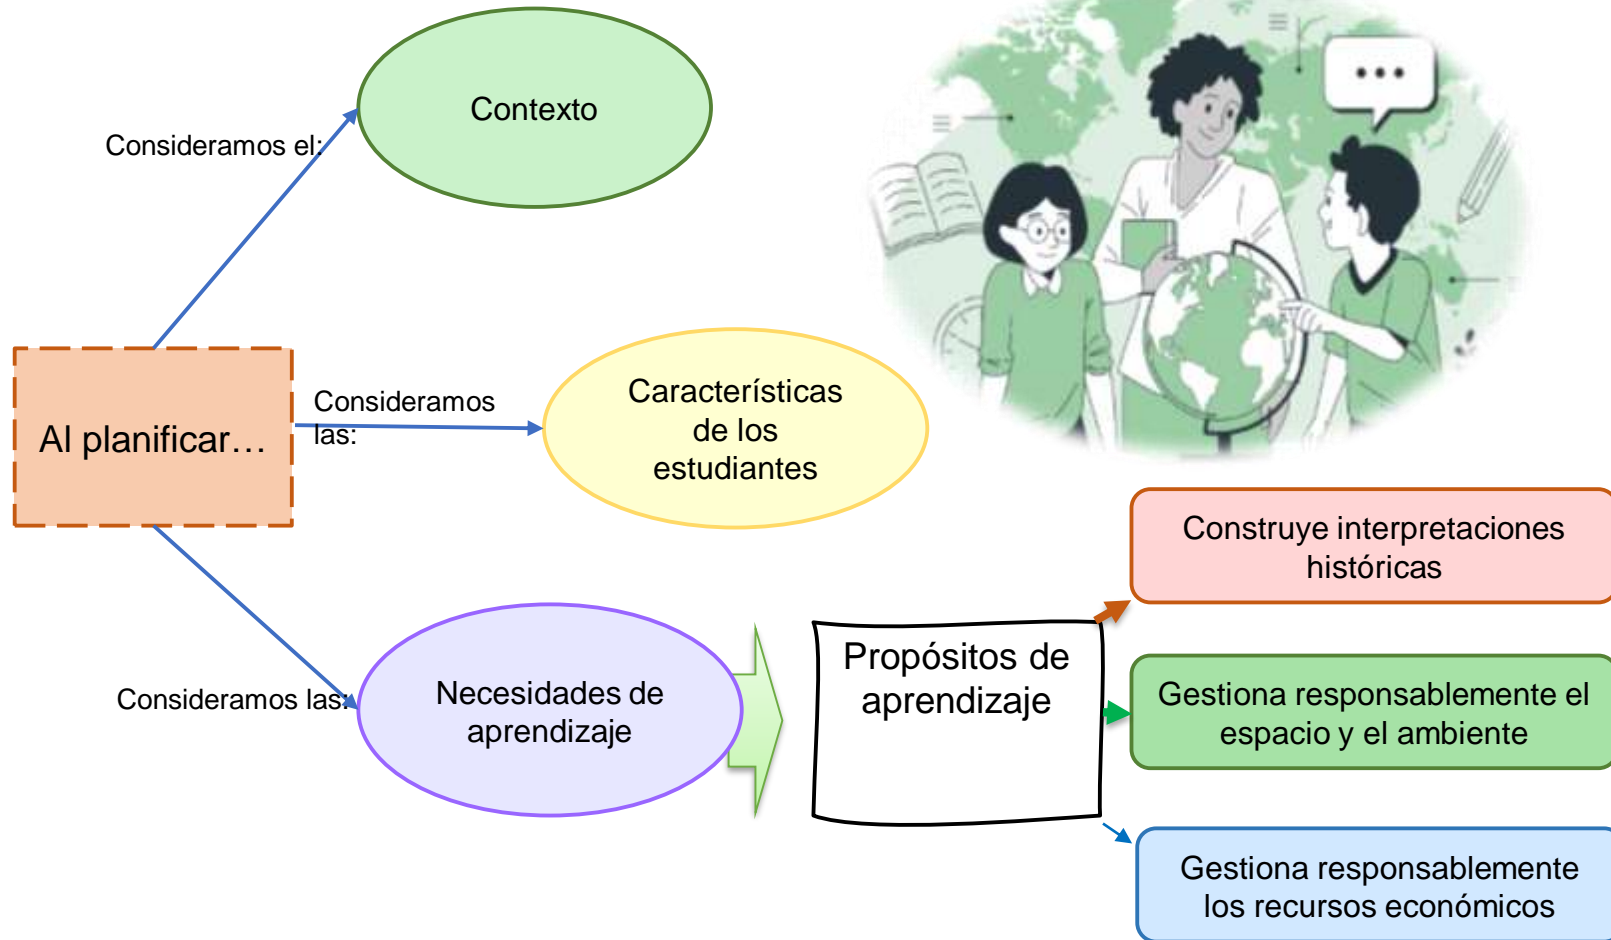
Al planificar…

Consideramos el:

Contexto

Consideramos las:

Características de los estudiantes

Consideramos las:

Necesidades de aprendizaje

Propósitos de aprendizaje

Construye interpretaciones históricas

Gestiona responsablemente el espacio y el ambiente

Gestiona responsablemente los recursos económicos